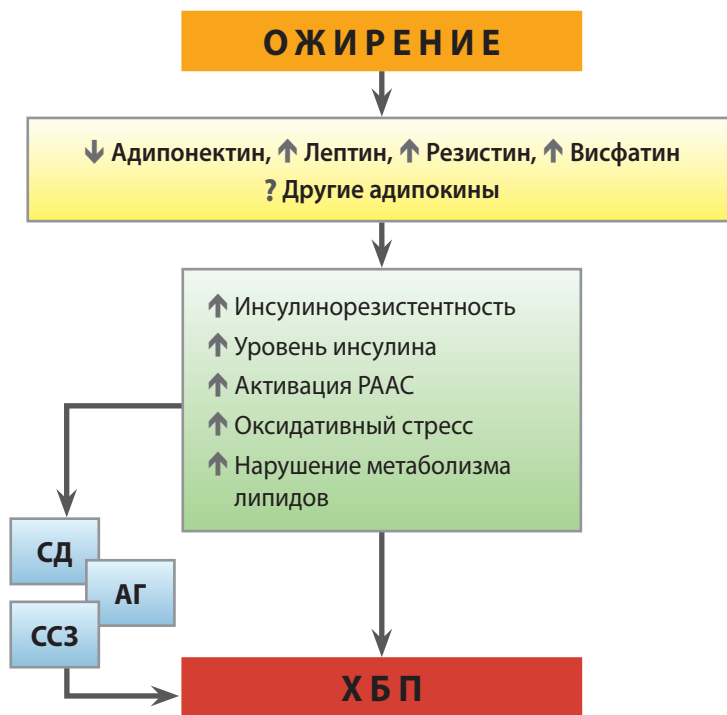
ОЖИРЕНИЕ

↓ Адипонектин, ↑ Лептин, ↑ Резистин, ↑ Висфатин
? Другие адипокины

↑ Инсулинорезистентность
↑ Уровень инсулина
↑ Активация РААС
↑ Оксидативный стресс
↑ Нарушение метаболизма липидов

СД

АГ

ССЗ

ХБП